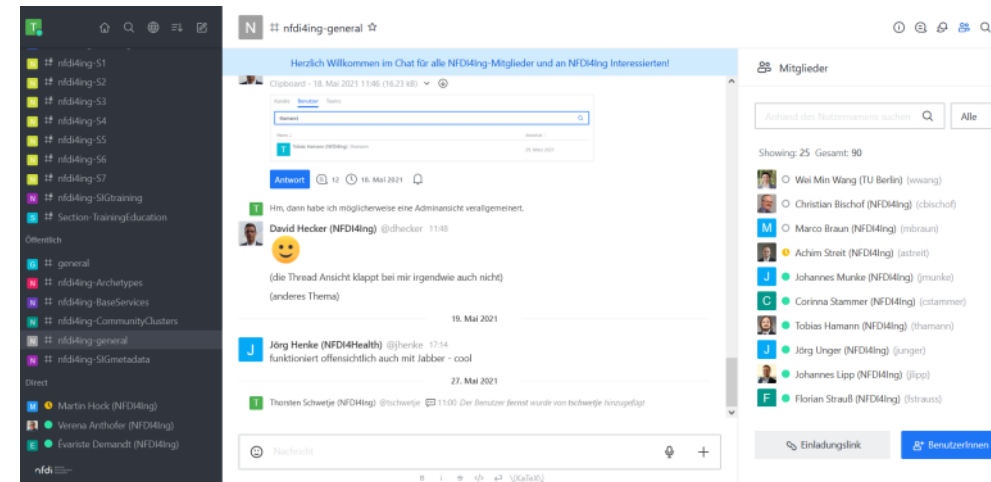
nfdi4ing-S1
nfdi4ing-S2
nfdi4ing-S3
nfdi4ing-S4
nfdi4ing-S5
nfdi4ing-S6
nfdi4ing-S7
nfdi4ing-SIGtraining
Section-TrainingEducation
Öffentlich
general
nfdi4ing-Archetypes
nfdi4ing-BaseServices
nfdi4ing-CommunityClusters
nfdi4ing-general
nfdi4ing-SIGmetadata
Direct
Martin Hock (NFDI4Ing)
Verena Anthofer (NFDI4Ing)
Evariste Demandt (NFDI4Ing)
nfdi

nfdi4ing-general

Herzlich Willkommen im Chat für alle NFDI4Ing-Mitglieder und an NFDI4Ing Interessierten!

Clipboard - 18. Mai 2021 11:46 (16.23 kB)

Kanäle Benutzer Teams
thamann
Tobias Hamann (NFDI4Ing)

Antwort 12 18. Mai 2021

Hm, dann habe ich möglicherweise eine Adminansicht verallgemeinert.

David Hecker (NFDI4Ing) @dhecker 11:48
(die Thread Ansicht klappt bei mir irgendwie auch nicht)
(anderes Thema)

19. Mai 2021

Jörg Henke (NFDI4Health) @jhenke 17:14
funktioniert offensichtlich auch mit Jabber - cool

27. Mai 2021

Thorsten Schwetje (NFDI4Ing) @tschwetje 11:00 Der Benutzer fernst wurde von tschwetje hinzugefügt

Nachricht

B I S </> KaTeX

Mitglieder

Anhand des Nutzernamens suchen
Alle

Showing: 25 Gesamt: 90

Wei Min Wang (TU Berlin) (wwang)
Christian Bischof (NFDI4Ing) (cbischof)
Marco Braun (NFDI4Ing) (mbraun)
Achim Streit (NFDI4Ing) (astreit)
Johannes Munke (NFDI4Ing) (jmunke)
Corinna Stammer (NFDI4Ing) (cstammer)
Tobias Hamann (NFDI4Ing) (thamann)
Jörg Unger (NFDI4Ing) (junger)
Johannes Lipp (NFDI4Ing) (jlipp)
Florian Strauß (NFDI4Ing) (fstrauss)

Einladungslink
BenutzerInnen